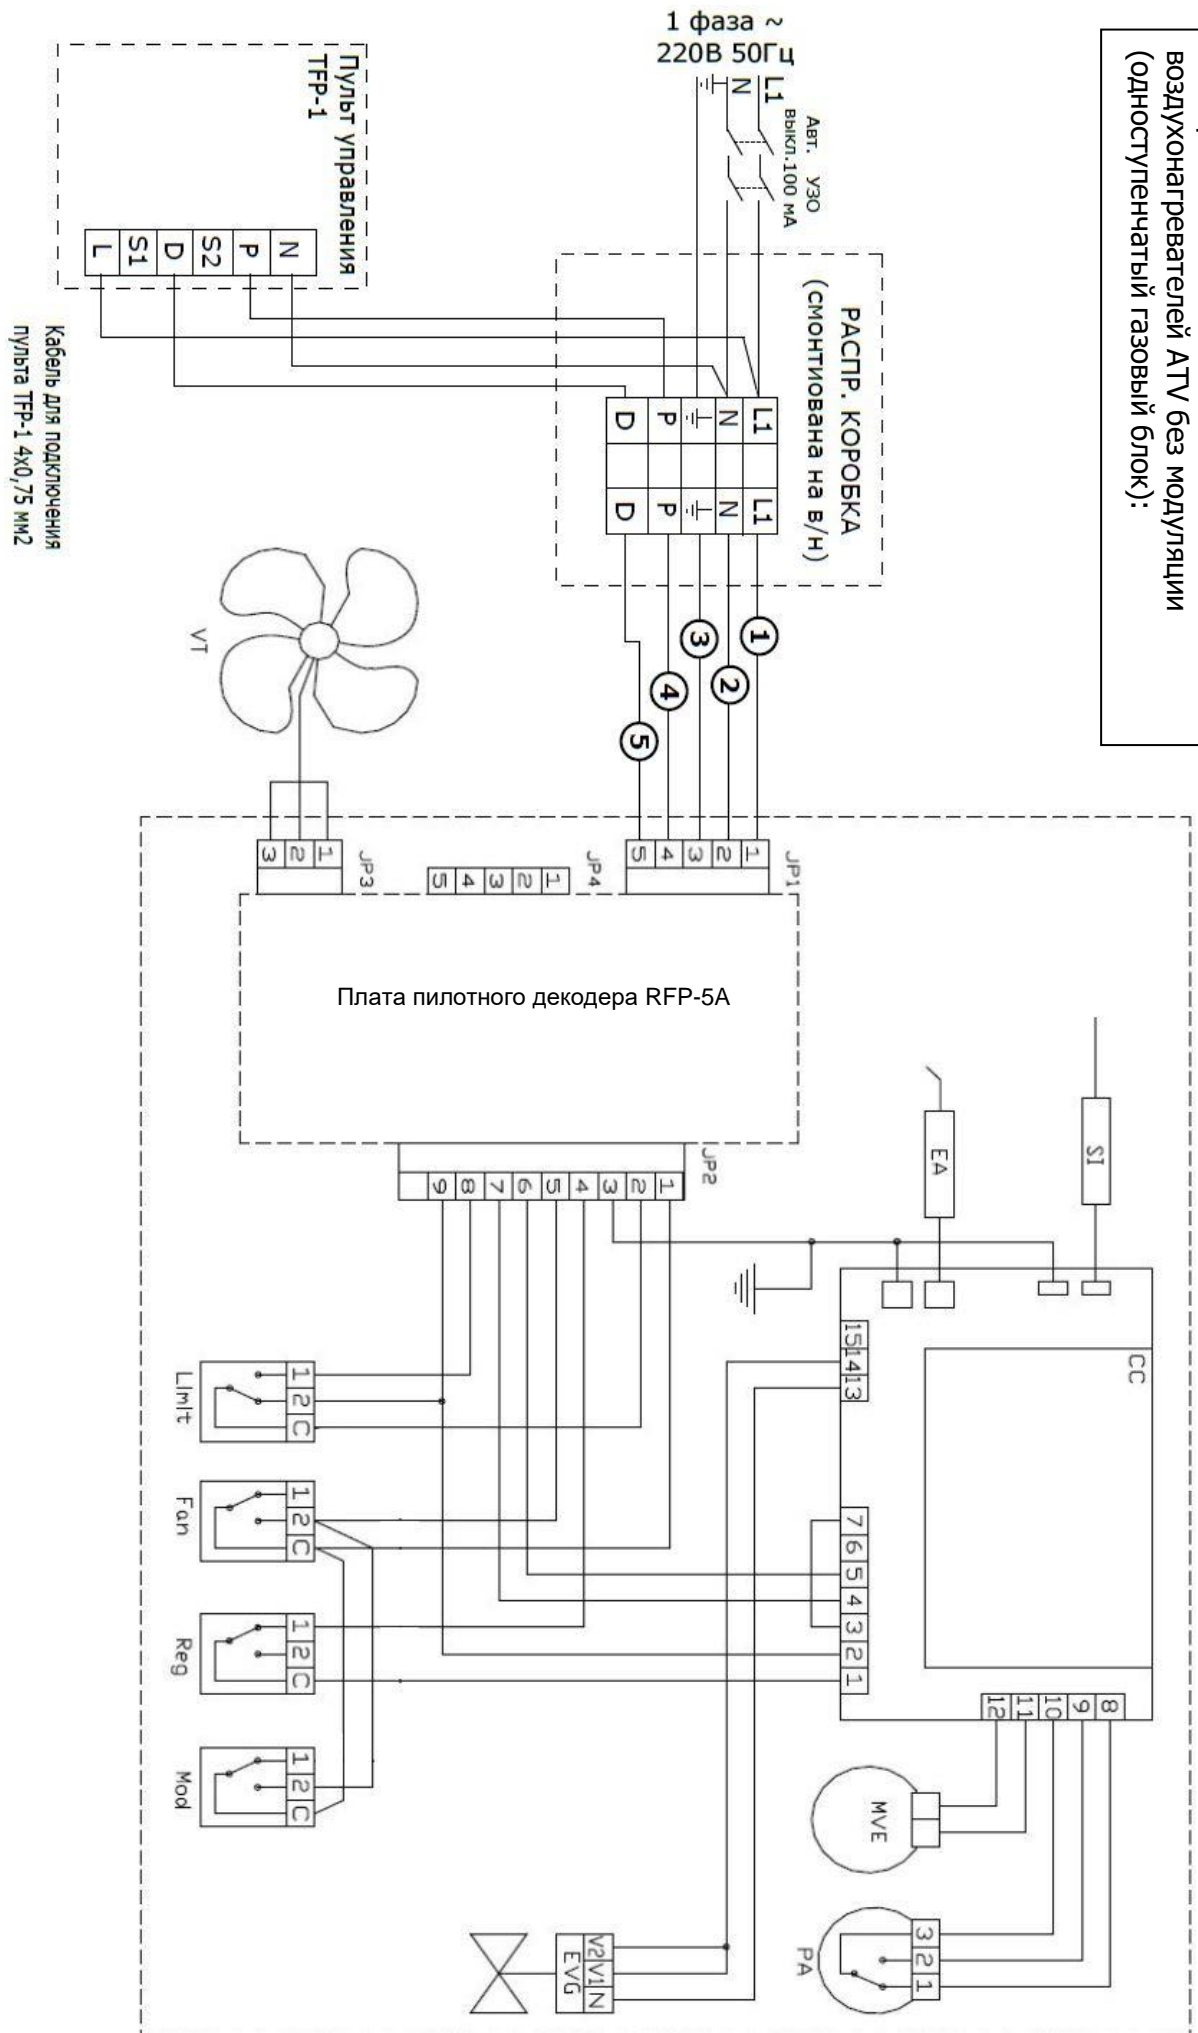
воздухонагревателей ATV без модуляции (одноступенчатый газовый блок):

1 фаза ~
220В 50Гц

L1
N

Авт. выкл.
УЗО 100 мА

Пульт управления TFP-1

N
P
S2
D
S1
L

Кабель для подключения пульта TFP-1 4х0,75 мм2

РАСПР. КОРОБКА (смонтирована на в/н)

L1
N
P
D

L1
N
P
D

1
2
3
4
5

VT

JP3
3 2 1

JP4
5 4 3 2 1

JP1
5 4 3 2 1

Плата пилотного декодера RFP-5A

JP2
9 8 7 6 5 4 3 2 1

SI

EA

CC

15 14 13

7 6 5 4 3 2 1

12 11 10 9 8

Limit
1 2 C

Fan
1 2 C

Reg
1 2 C

Mod
1 2 C

MVE

PA
3 2 1

V2 V1 N
EVG